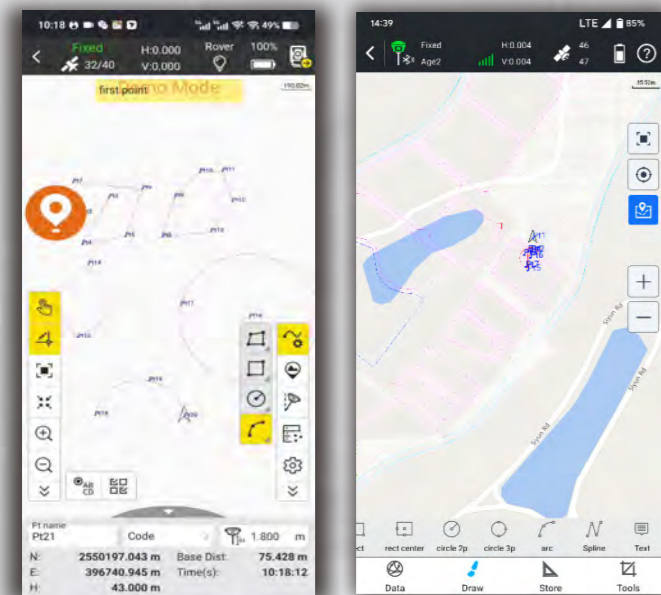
10:18 49%
Fixed
32/40
H:0.000
V:0.000
Rover
100%
Demo Mode
first point
190.02m
Pt1
Pt2
Pt3
Pt4
Pt5
Pt6
Pt7
Pt8
Pt9
Pt10
Pt11
Pt12
Pt13
Pt14
Pt15
Pt16
Pt17
Pt18
Pt19
Pt20
AB
CD
Pt name
Pt21
Code
1.800 m
N: 2550197.043 m
E: 396740.945 m
H: 43.000 m
Base Dist: 75.428 m
Time(s): 10:18:12

14:39
LTE 85%
Fixed
Age2
H:0.004
V:0.004
46
47
Sysun Rd
Sysun Rd
ect
rect center
circle 7p
circle 3p
arc
Spline
Text
Data
Draw
Store
Tools